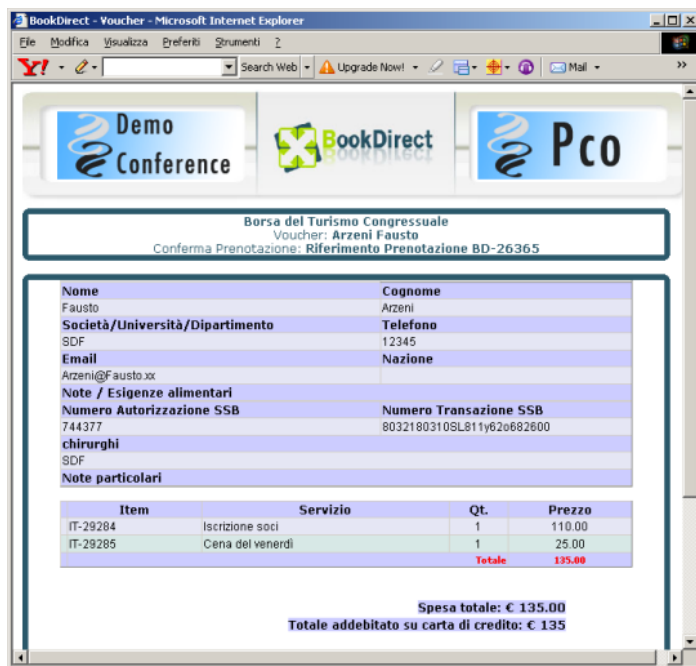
BookDirect - Voucher - Microsoft Internet Explorer

File Modifica Visualizza Preferiti Strumenti ?

Y! Search Web Upgrade Now! Mail

Demo Conference

BookDirect

Pco

Borsa del Turismo Congressuale
Voucher: Arzeni Fausto
Conferma Prenotazione: Riferimento Prenotazione BD-26365

| Nome | Cognome |
|---|---|
| Fausto | Arzeni |
| Società/Università/Dipartimento | Telefono |
| SDF | 12345 |
| Email | Nazione |
| Arzeni@Fausto.xx | |
| Note / Esigenze alimentari | |
| Numero Autorizzazione SSB | Numero Transazione SSB |
| 744377 | 8032180310SL811y62o682600 |
| chirurghi | |
| SDF | |
| Note particolari | |

| Item | Servizio | Qt. | Prezzo |
|---|---|---|---|
| IT-29284 | Iscrizione soci | 1 | 110.00 |
| IT-29285 | Cena del venerdì | 1 | 25.00 |
| | | Totale | 135.00 |

Spesa totale: € 135.00
Totale addebitato su carta di credito: € 135